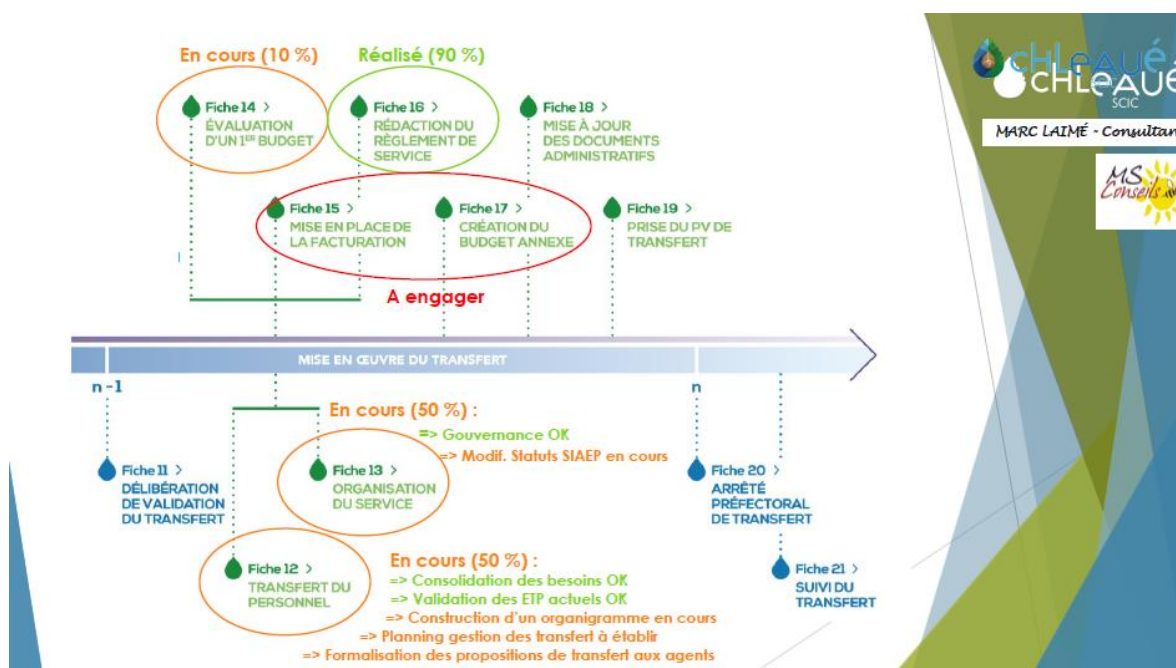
En cours (10 %)

Réalisé (90 %)

Fiche 14 > ÉVALUATION D'UN 1ER BUDGET

Fiche 16 > RÉDACTION DU RÈGLEMENT DE SERVICE

Fiche 18 > MISE À JOUR DES DOCUMENTS ADMINISTRATIFS

Fiche 15 > MISE EN PLACE DE LA FACTURATION

Fiche 17 > CRÉATION DU BUDGET ANNEXE

Fiche 19 > PRISE DU PV DE TRANSFERT

A engager

MISE EN ŒUVRE DU TRANSFERT

n-1

n

En cours (50 %) :
=> Gouvernance OK
=> Modif. Statuts SIAEP en cours

Fiche 11 > DÉLIBÉRATION DE VALIDATION DU TRANSFERT

Fiche 13 > ORGANISATION DU SERVICE

Fiche 20 > ARRÊTÉ PRÉFECTORAL DE TRANSFERT

Fiche 12 > TRANSFERT DU PERSONNEL

En cours (50 %) :
=> Consolidation des besoins OK
=> Validation des ETP actuels OK
=> Construction d'un organigramme en cours
=> Planning gestion des transfert à établir
=> Formalisation des propositions de transfert aux agents

Fiche 21 > SUIVI DU TRANSFERT

CHLEAUÉ SCIC

MARC LAIMÉ - Consultan

MS Conseils